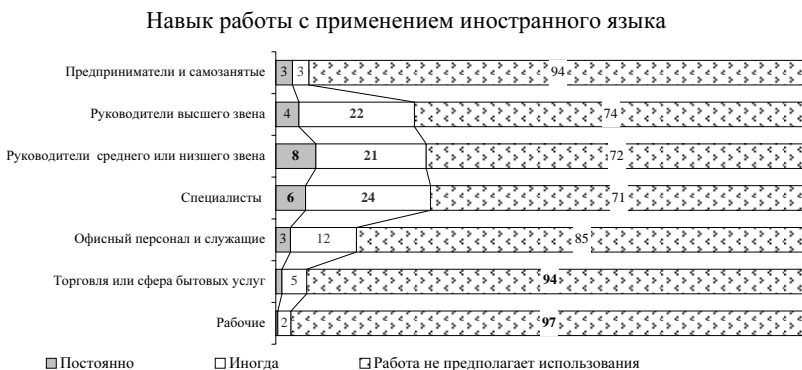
Навык работы с применением иностранного языка

Предприниматели и самозанятые 3 3 94

Руководители высшего звена 4 22 74

Руководители среднего или низшего звена 8 21 72

Специалисты 6 24 71

Офисный персонал и служащие 3 12 85

Торговля или сфера бытовых услуг 5 94

Рабочие 2 97

Постоянно Иногда Работа не предполагает использования